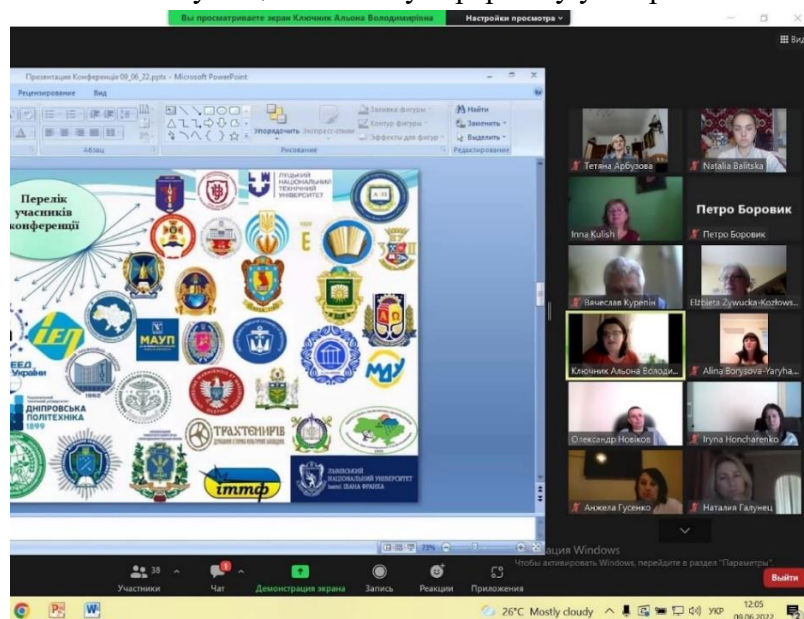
Вы просматриваете экран Ключник Альона Володимирівна
Настройки просмотра

Вид

Презентация Конференція 09_06_22.pptx - Microsoft PowerPoint

Рецензирование
Вид

Абзац

Упорядочить
Экспресс-стили
Заливка фигуры
Контур фигуры
Эффекты для фигур
Рисование
Найти
Заменить
Выделить
Редактирование

Перелік учасників конференції

ЛУЦЬКИЙ НАЦІОНАЛЬНИЙ ТЕХНІЧНИЙ УНІВЕРСИТЕТ

МАУП

МИУ

ДНІПРОВСЬКА ПОЛІТЕХНІКА 1899

ТРАХТЕНБЕРГ

immф

ЛЬВІВСЬКИЙ НАЦІОНАЛЬНИЙ УНІВЕРСИТЕТ імені ІВАНА ФРАНКА

Тетяна Арбузова
Natalia Balitska
Inna Kulish
Петро Боровик
Петро Боровик
Вячеслав Курепін
Elżbieta Żywucka-Kozłows...
Ключник Альона Володи...
Alina Borysova-Yaryha...
Олександр Новіков
Iryna Honcharenko
Анжела Гусенко
Наталия Галунец

ация Windows
Чтобы активировать Windows, перейдите в раздел "Параметры"

73%

38
Участники
Чат
Демонстрация экрана
Запись
Реакции
Приложения
Выйти

26°C Mostly cloudy
УКР
12:05
09.06.2022